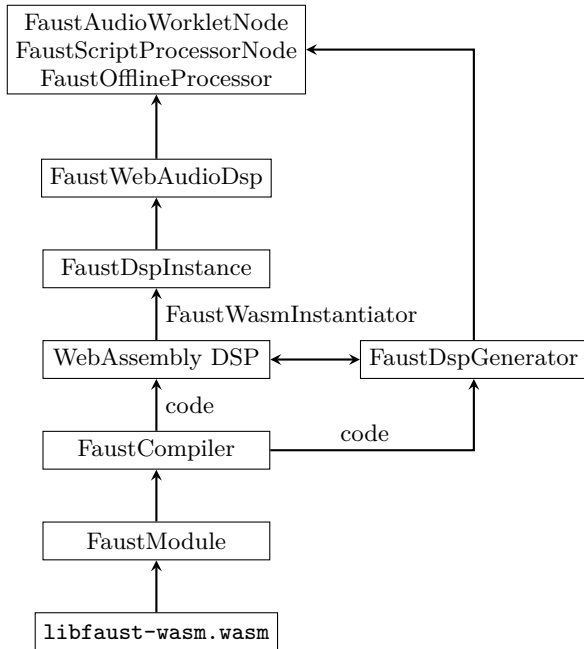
FaustAudioWorkletNode
FaustScriptProcessorNode
FaustOfflineProcessor

FaustWebAudioDsp

FaustDspInstance

FaustWasmInstantiator

WebAssembly DSP

FaustDspGenerator

code

code

FaustCompiler

FaustModule

libfaust-wasm.wasm